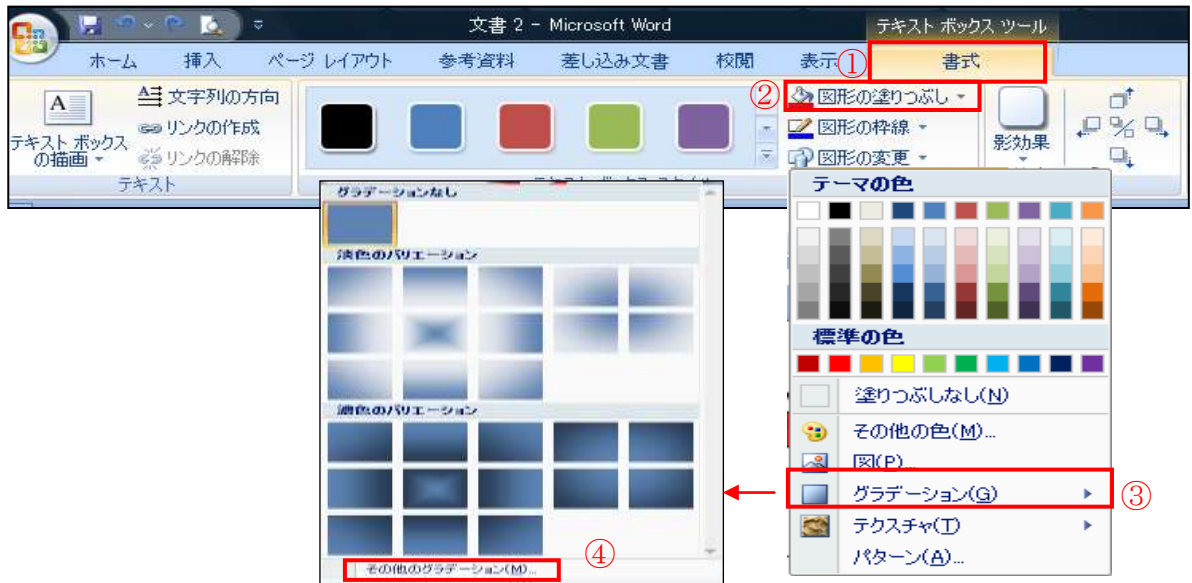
文書 2 - Microsoft Word

テキスト ボックス ツール

ホーム　挿入　ページ レイアウト　参考資料　差し込み文書　校閲　表示　①　書式

テキスト ボックスの描画
文字列の方向
リンクの作成
リンクの解除
テキスト

② 図形の塗りつぶし
図形の枠線
図形の変更
影効果

グラデーションなし
淡色のバリエーション
濃色のバリエーション
その他のグラデーション(M)...　④

テーマの色
標準の色
塗りつぶしなし(N)
その他の色(M)...
図(P)...
グラデーション(G)　③
テクスチャ(T)
パターン(A)...